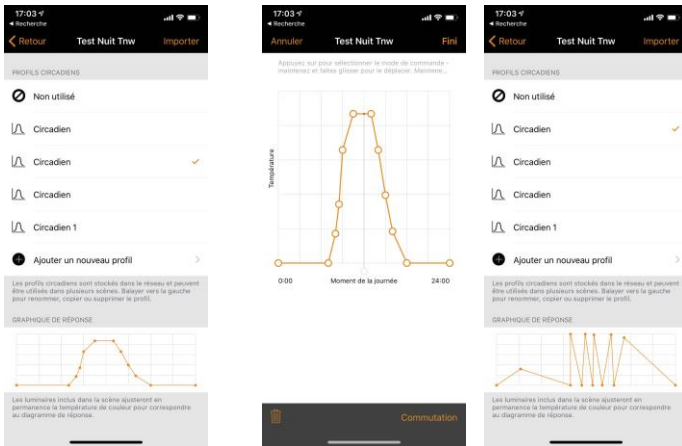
17:03
◂ Recherche
Retour
Test Nuit Tnw
Importer

PROFILS CIRCADIENS

Non utilisé

Circadien

Circadien

Circadien

Circadien 1

Ajouter un nouveau profil

Les profils circadiens sont stockés dans le réseau et peuvent être utilisés dans plusieurs scènes. Balayer vers la gauche pour renommer, copier ou supprimer le profil.

GRAPHIQUE DE RÉPONSE

Les luminaires inclus dans la scène ajusteront en permanence la température de couleur pour correspondre au diagramme de réponse.

17:03
◂ Recherche
Annuler
Test Nuit Tnw
Fini

Appuyez sur pour sélectionner le mode de commande - maintenez et faites glisser pour le déplacer. Mainten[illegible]

Température

0:00
Moment de la journée
24:00

Commutation

17:03
◂ Recherche
Retour
Test Nuit Tnw
Importer

PROFILS CIRCADIENS

Non utilisé

Circadien

Circadien

Circadien

Circadien 1

Ajouter un nouveau profil

Les profils circadiens sont stockés dans le réseau et peuvent être utilisés dans plusieurs scènes. Balayer vers la gauche pour renommer, copier ou supprimer le profil.

GRAPHIQUE DE RÉPONSE

Les luminaires inclus dans la scène ajusteront en permanence la température de couleur pour correspondre au diagramme de réponse.